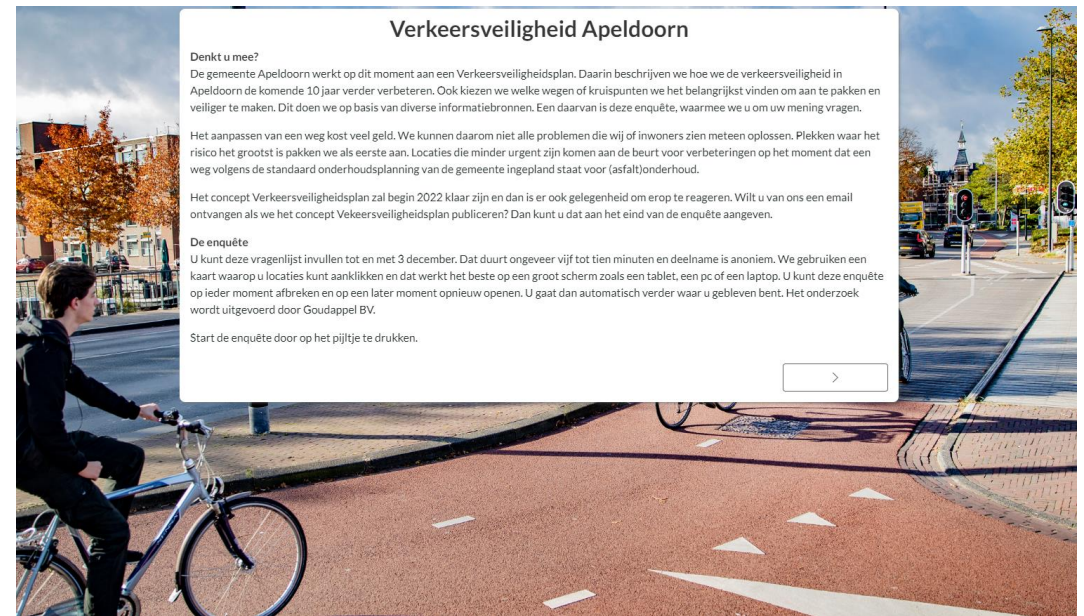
Verkeersveiligheid Apeldoorn

Denkt u mee?
De gemeente Apeldoorn werkt op dit moment aan een Verkeersveiligheidsplan. Daarin beschrijven we hoe we de verkeersveiligheid in Apeldoorn de komende 10 jaar verder verbeteren. Ook kiezen we welke wegen of kruispunten we het belangrijkst vinden om aan te pakken en veiliger te maken. Dit doen we op basis van diverse informatiebronnen. Een daarvan is deze enquête, waarmee we u om uw mening vragen.

Het aanpassen van een weg kost veel geld. We kunnen daarom niet alle problemen die wij of inwoners zien meteen oplossen. Plekken waar het risico het grootst is pakken we als eerste aan. Locaties die minder urgent zijn komen aan de beurt voor verbeteringen op het moment dat een weg volgens de standaard onderhoudsplanning van de gemeente ingepland staat voor (asfalt)onderhoud.

Het concept Verkeersveiligheidsplan zal begin 2022 klaar zijn en dan is er ook gelegenheid om erop te reageren. Wilt u van ons een email ontvangen als we het concept Vekeersveiligheidsplan publiceren? Dan kunt u dat aan het eind van de enquête aangeven.

De enquête
U kunt deze vragenlijst invullen tot en met 3 december. Dat duurt ongeveer vijf tot tien minuten en deelname is anoniem. We gebruiken een kaart waarop u locaties kunt aanklikken en dat werkt het beste op een groot scherm zoals een tablet, een pc of een laptop. U kunt deze enquête op ieder moment afbreken en op een later moment opnieuw openen. U gaat dan automatisch verder waar u gebleven bent. Het onderzoek wordt uitgevoerd door Goudappel BV.

Start de enquête door op het pijltje te drukken.

>